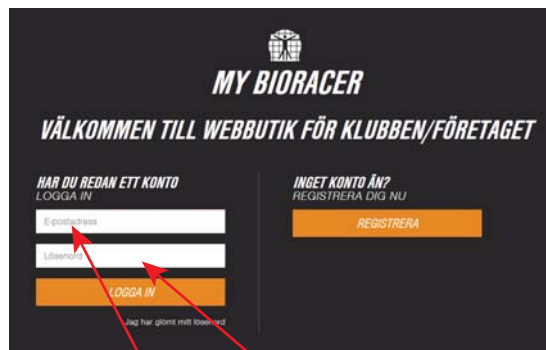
MY BIORACER

VÄLKOMMEN TILL WEBBUTIK FÖR KLUBBEN/FÖRETAGET

HAR DU REDAN ETT KONTO
LOGGA IN

E-postadress

Lösenord

LOGGA IN

Jag har glömt mitt lösenord

INGET KONTO ÄN?
REGISTRERA DIG NU

REGISTRERA